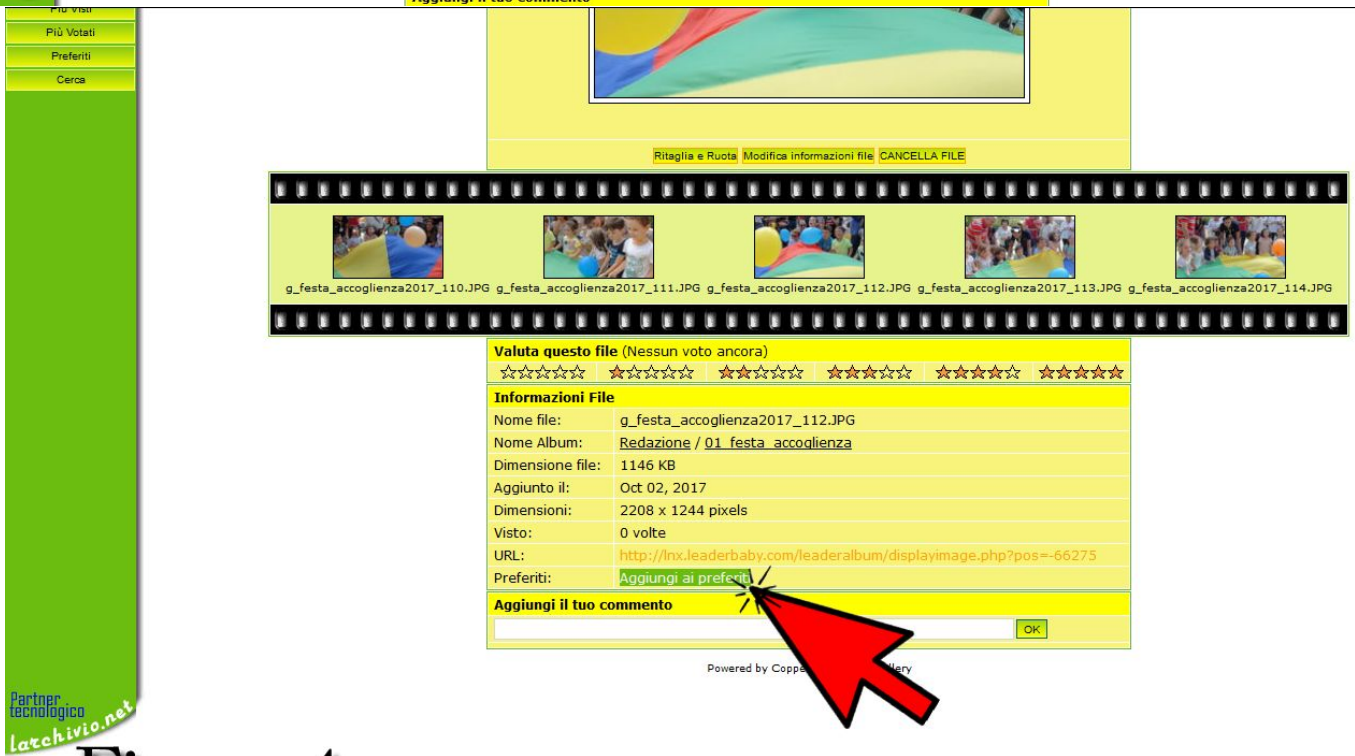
Più Visti
Più Votati
Preferiti
Cerca

Aggiungi il tuo commento

Ritaglia e Ruota Modifica informazioni file CANCELLA FILE

g_festa_accoglienza2017_110.JPG g_festa_accoglienza2017_111.JPG g_festa_accoglienza2017_112.JPG g_festa_accoglienza2017_113.JPG g_festa_accoglienza2017_114.JPG

Valuta questo file (Nessun voto ancora)

| Informazioni File | |
|---|---|
| Nome file: | g_festa_accoglienza2017_112.JPG |
| Nome Album: | Redazione / 01_festa_accoglienza |
| Dimensione file: | 1146 KB |
| Aggiunto il: | Oct 02, 2017 |
| Dimensioni: | 2208 x 1244 pixels |
| Visto: | 0 volte |
| URL: | http://lnx.leaderbaby.com/leaderalbum/displayimage.php?pos=-66275 |
| Preferiti: | Aggiungi ai preferiti |

Aggiungi il tuo commento
OK

Powered by Copp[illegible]llery

Partner tecnologico
larchivio.net